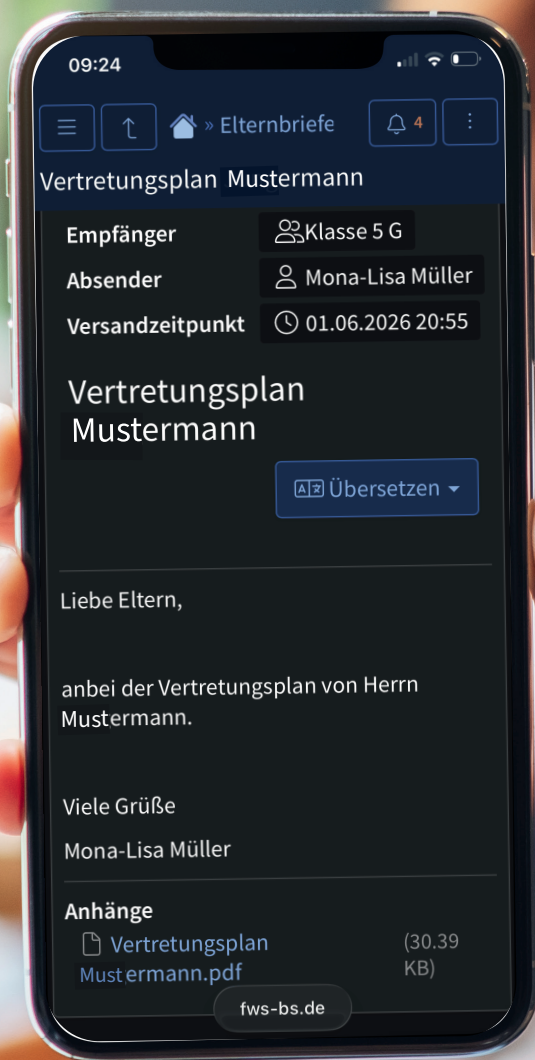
09:24

» Elternbriefe

4

Vertretungsplan Mustermann

Empfänger
Klasse 5 G

Absender
Mona-Lisa Müller

Versandzeitpunkt
01.06.2026 20:55

Vertretungsplan Mustermann

Übersetzen

Liebe Eltern,

anbei der Vertretungsplan von Herrn Mustermann.

Viele Grüße

Mona-Lisa Müller

Anhänge

Vertretungsplan Mustermann.pdf (30.39 KB)

fws-bs.de